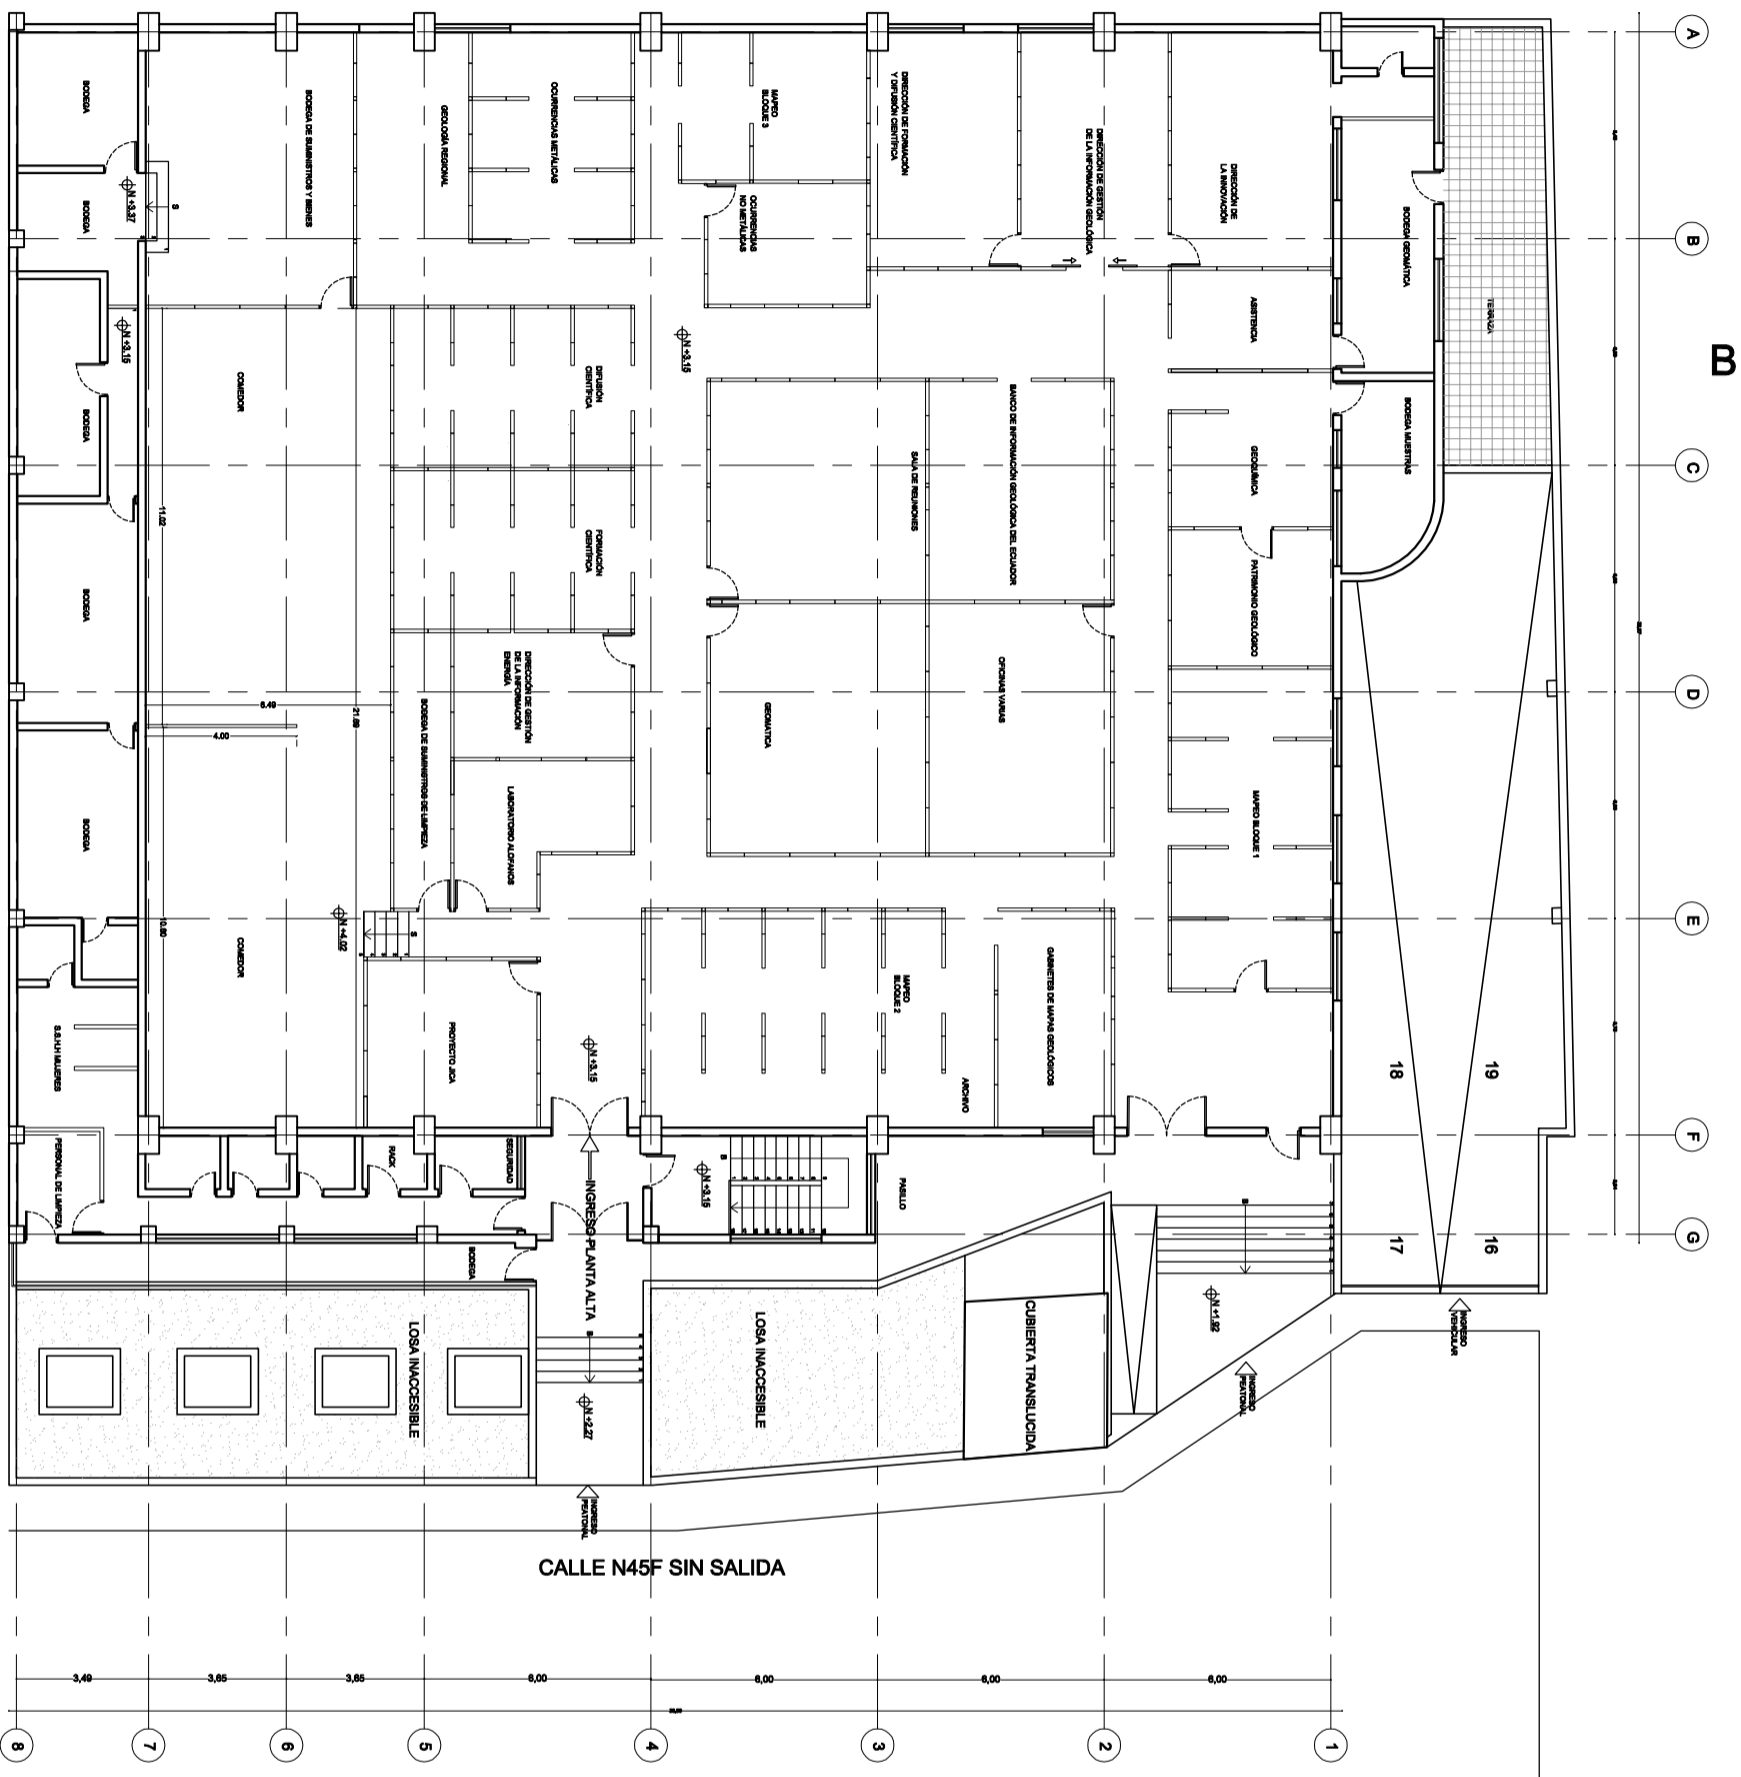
A
B
C
D
E
F
G

B

BODEGA
BODEGA DE SUMINISTROS Y BIENES
GEOLOGÍA REGIONAL
OCURRENCIAS METÁLICAS
MAPEO BLOQUE 3
OCURRENCIAS NO METÁLICAS
DIRECCIÓN DE FORMACIÓN Y DIFUSIÓN CIENTÍFICA
DIRECCIÓN DE GESTIÓN DE LA INFORMACIÓN GEOLÓGICA
DIRECCIÓN DE LA INNOVACIÓN
BODEGA GEOMÁTICA
TERRAZA
N +3.37
BODEGA
N +3.15
ASISTENCIA
COMEDOR
DIFUSIÓN CIENTÍFICA
N +3.15
BODEGA
BANCO DE INFORMACIÓN GEOLÓGICA DEL ECUADOR
SALA DE REUNIONES
BODEGA MUESTRAS
GEOLÓGICA
11.02
FORMACIÓN CIENTÍFICA
PATRIMONIO GEOLÓGICO
BODEGA
DIRECCIÓN DE GESTIÓN DE LA INFORMACIÓN ENERGÍA
OFICINAS VARIAS
6.49
21.89
4.00
BODEGA DE SUMINISTROS DE LIMPIEZA
GEOMÁTICA
LABORATORIO ALOFANOS
MAPEO BLOQUE 1
BODEGA
10.60
N +4.02
COMEDOR
MAPEO BLOQUE 2
GABINETES DE MAPAS GEOLÓGICOS
PROYECTO JICA
ARCHIVO
S.S.H.H MUJERES
N +3.15
18
19
PERSONAL DE LIMPIEZA
RACK
SEGURIDAD
INGRESO PLANTA ALTA
N +3.15
PASILLO
BODEGA
17
16
LOSA INACCESIBLE
LOSA INACCESIBLE
CUBIERTA TRANSLUCIDA
N +1.92
INGRESO VEHICULAR
INGRESO PEATONAL
N +2.27
INGRESO PEATONAL
CALLE N45F SIN SALIDA
3,49
3,65
3,65
6,00
6,00
6,00
6,00
8
7
6
5
4
3
2
1